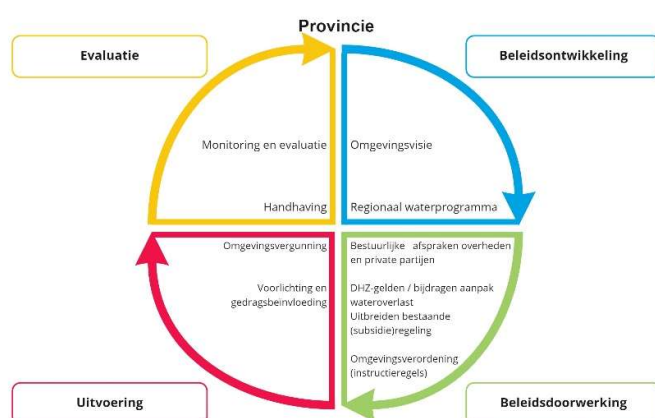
Provincie

Evaluatie

Beleidsontwikkeling

Monitoring en evaluatie

Handhaving

Omgevingsvisie

Regionaal waterprogramma

Omgevingsvergunning

Voorlichting en gedragsbeinvloeding

Bestuurlijke afspraken overheden en private partijen

DHZ-gelden / bijdragen aanpak wateroverlast

Uitbreiden bestaande (subsidie)regeling

Omgevingsverordening (instructieregels)

Uitvoering

Beleidsdoorwerking